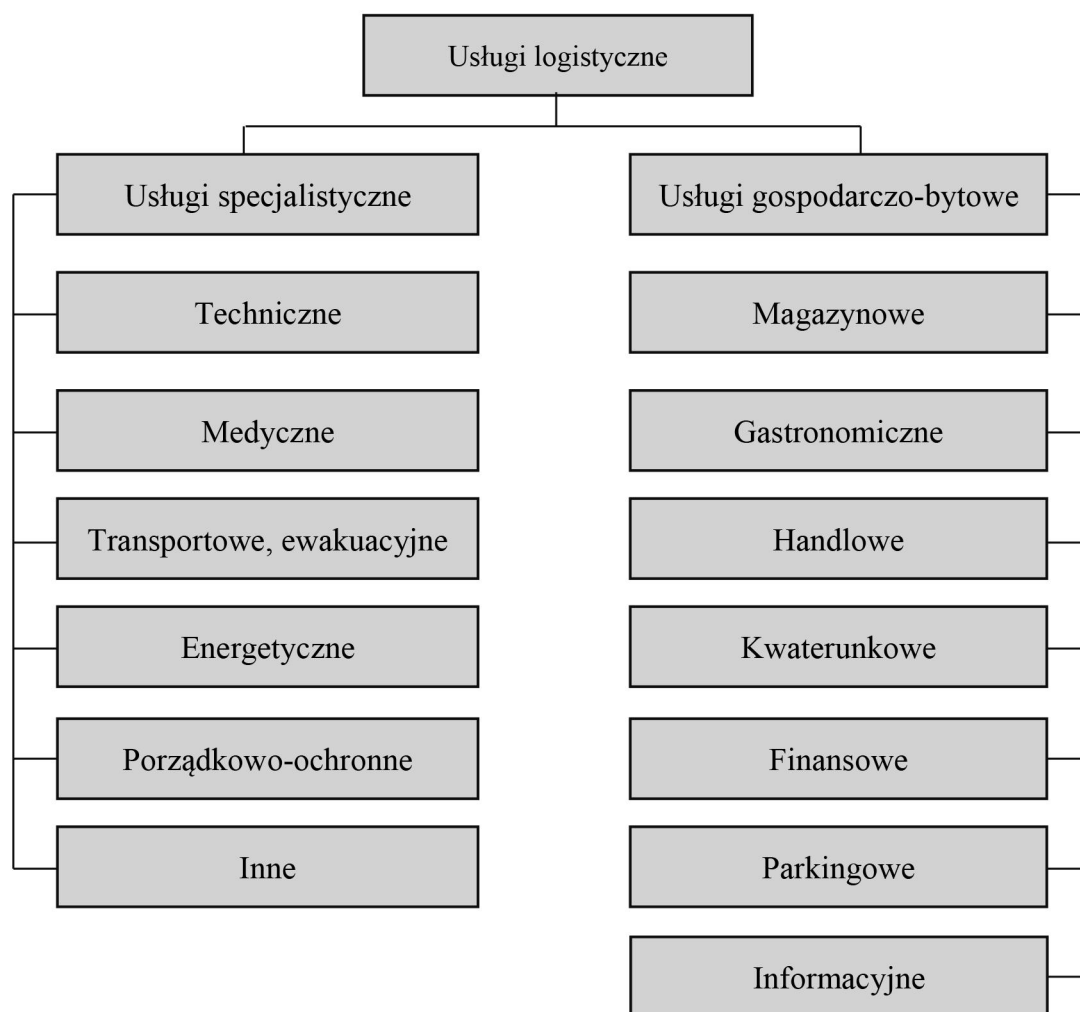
Usługi logistyczne

Usługi specjalistyczne

Techniczne

Medyczne

Transportowe, ewakuacyjne

Energetyczne

Porządkowo-ochronne

Inne

Usługi gospodarczo-bytowe

Magazynowe

Gastronomiczne

Handlowe

Kwaterunkowe

Finansowe

Parkingowe

Informacyjne